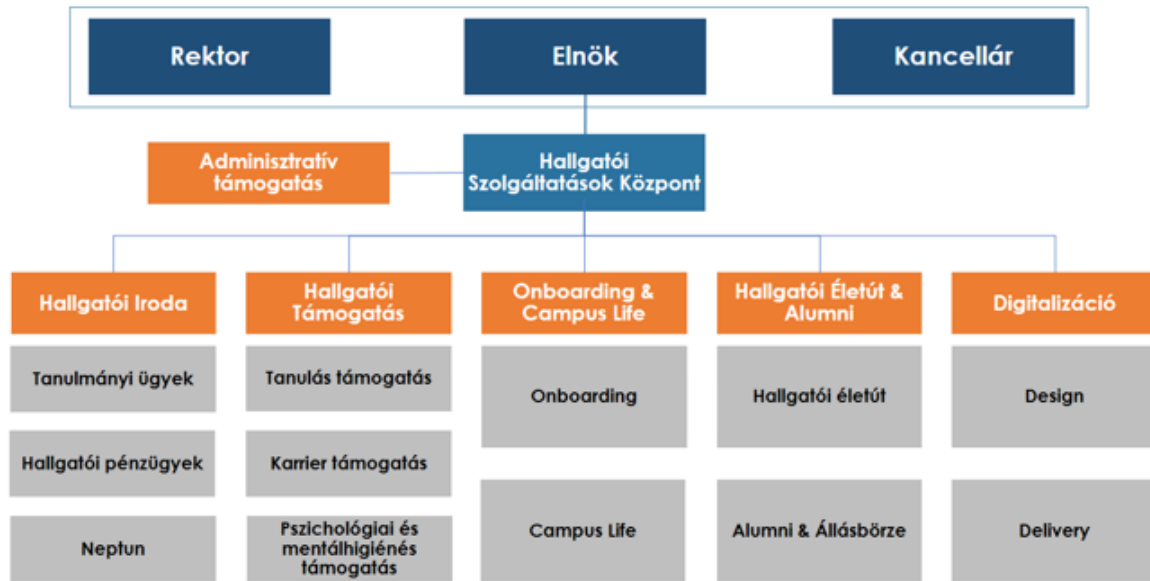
Rektor

Elnök

Kancellár

Adminisztratív támogatás

Hallgatói Szolgáltatások Központ

Hallgatói Iroda

Tanulmányi ügyek

Hallgatói pénzügyek

Neptun

Hallgatói Támogatás

Tanulás támogatás

Karrier támogatás

Pszichológiai és mentálhigiénés támogatás

Onboarding & Campus Life

Onboarding

Campus Life

Hallgatói Életút & Alumni

Hallgatói életút

Alumni & Állásbörze

Digitalizáció

Design

Delivery